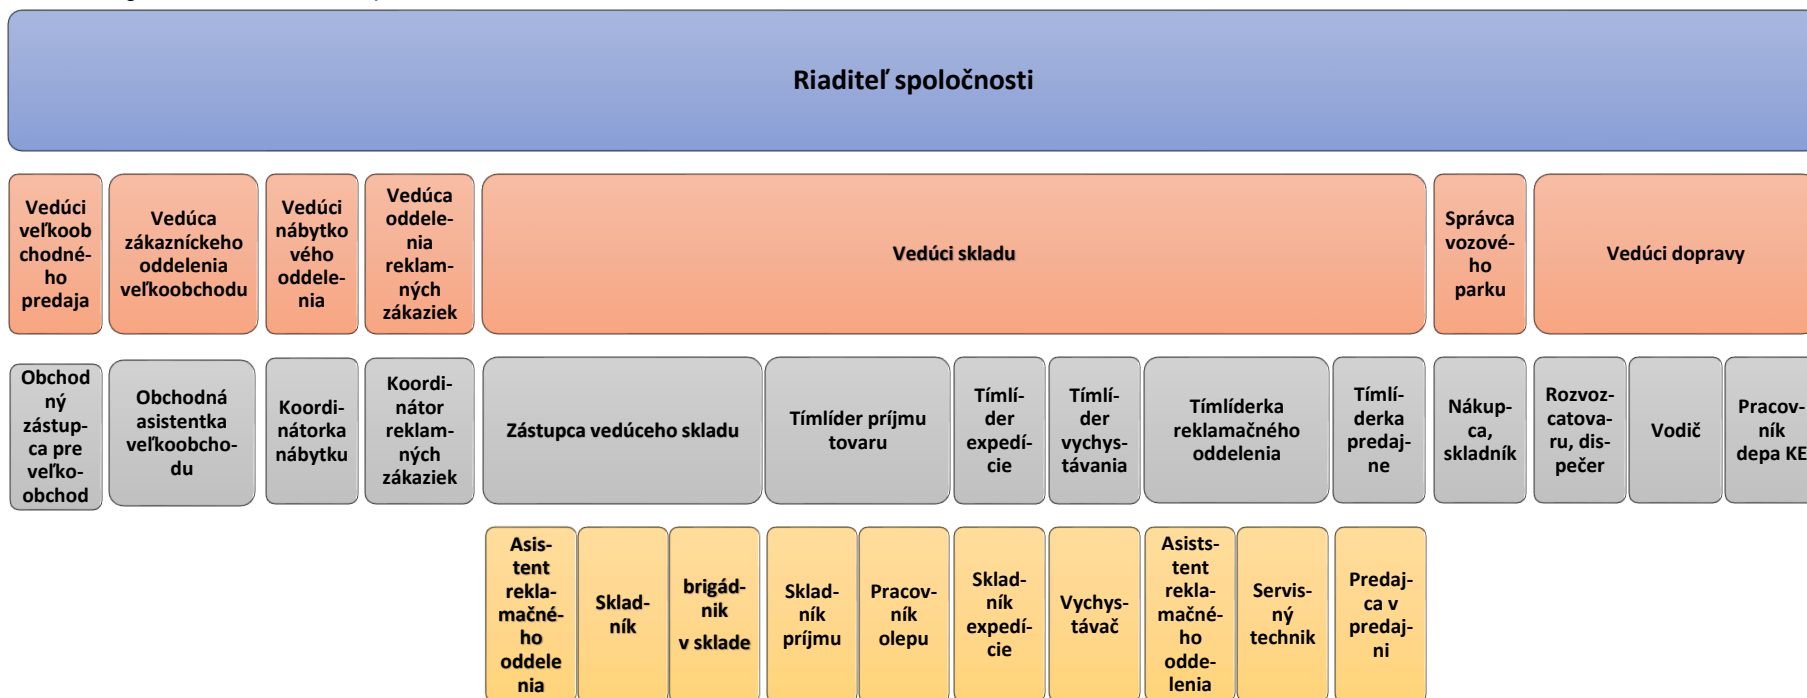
Riaditeľ spoločnosti

Vedúci veľkoobchodného predaja

Vedúca zákazníckeho oddelenia veľkoobchodu

Vedúci nábytkového oddelenia

Vedúca oddelenia reklamných zákaziek

Vedúci skladu

Správca vozového parku

Vedúci dopravy

Obchodný zástupca pre veľkoobchod

Obchodná asistentka veľkoobchodu

Koordinátorka nábytku

Koordinátor reklamných zákaziek

Zástupca vedúceho skladu

Tímlíder príjmu tovaru

Tímlíder expedície

Tímlíder vychystávania

Tímlíderka reklamačného oddelenia

Tímlíderka predajne

Nákupca, skladník

Rozvozcatovaru, dispečer

Vodič

Pracovník depa KE

Asistent reklamačného oddele nia

Skladník

brigádník v sklade

Skladník príjmu

Pracovník olepu

Skladník expedície

Vychystávač

Asistent reklamačného oddelenia

Servisný technik

Predajca v predajni